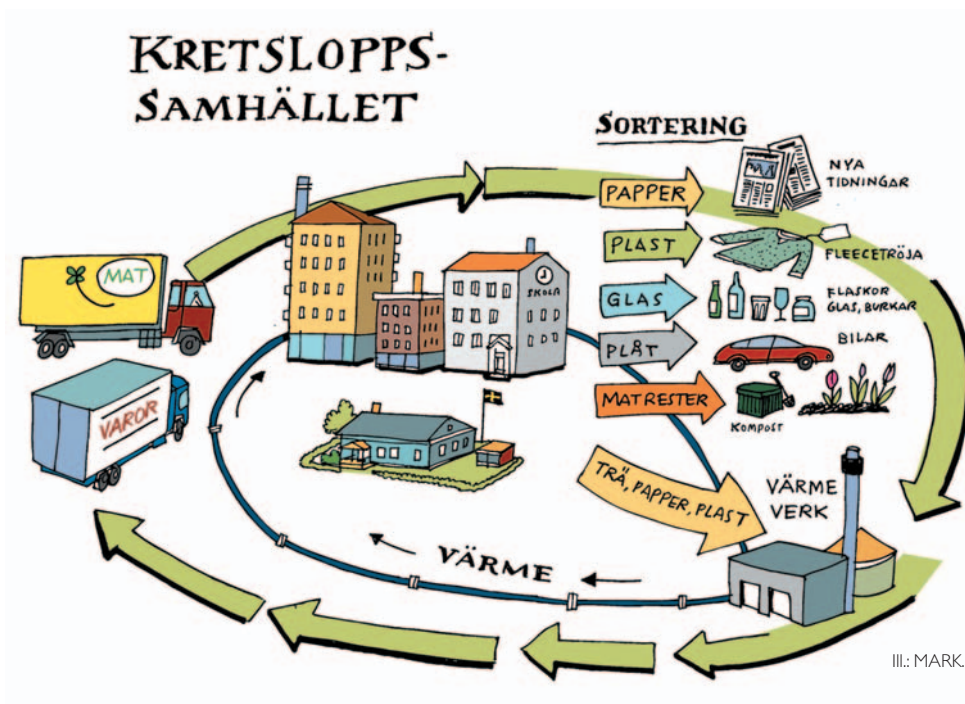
KRETSLOPPS-SAMHÄLLET

SORTERING

PAPPER
NYA TIDNINGAR

PLAST
FLEECETRÖJA

GLAS
FLASKOR GLAS, BURKAR

PLÅT
BILAR

MATRESTER
KOMPOST

TRÄ, PAPPER, PLAST

VÄRME VERK

VÄRME

MAT

VAROR

SKOLA

Ill.: MARK.